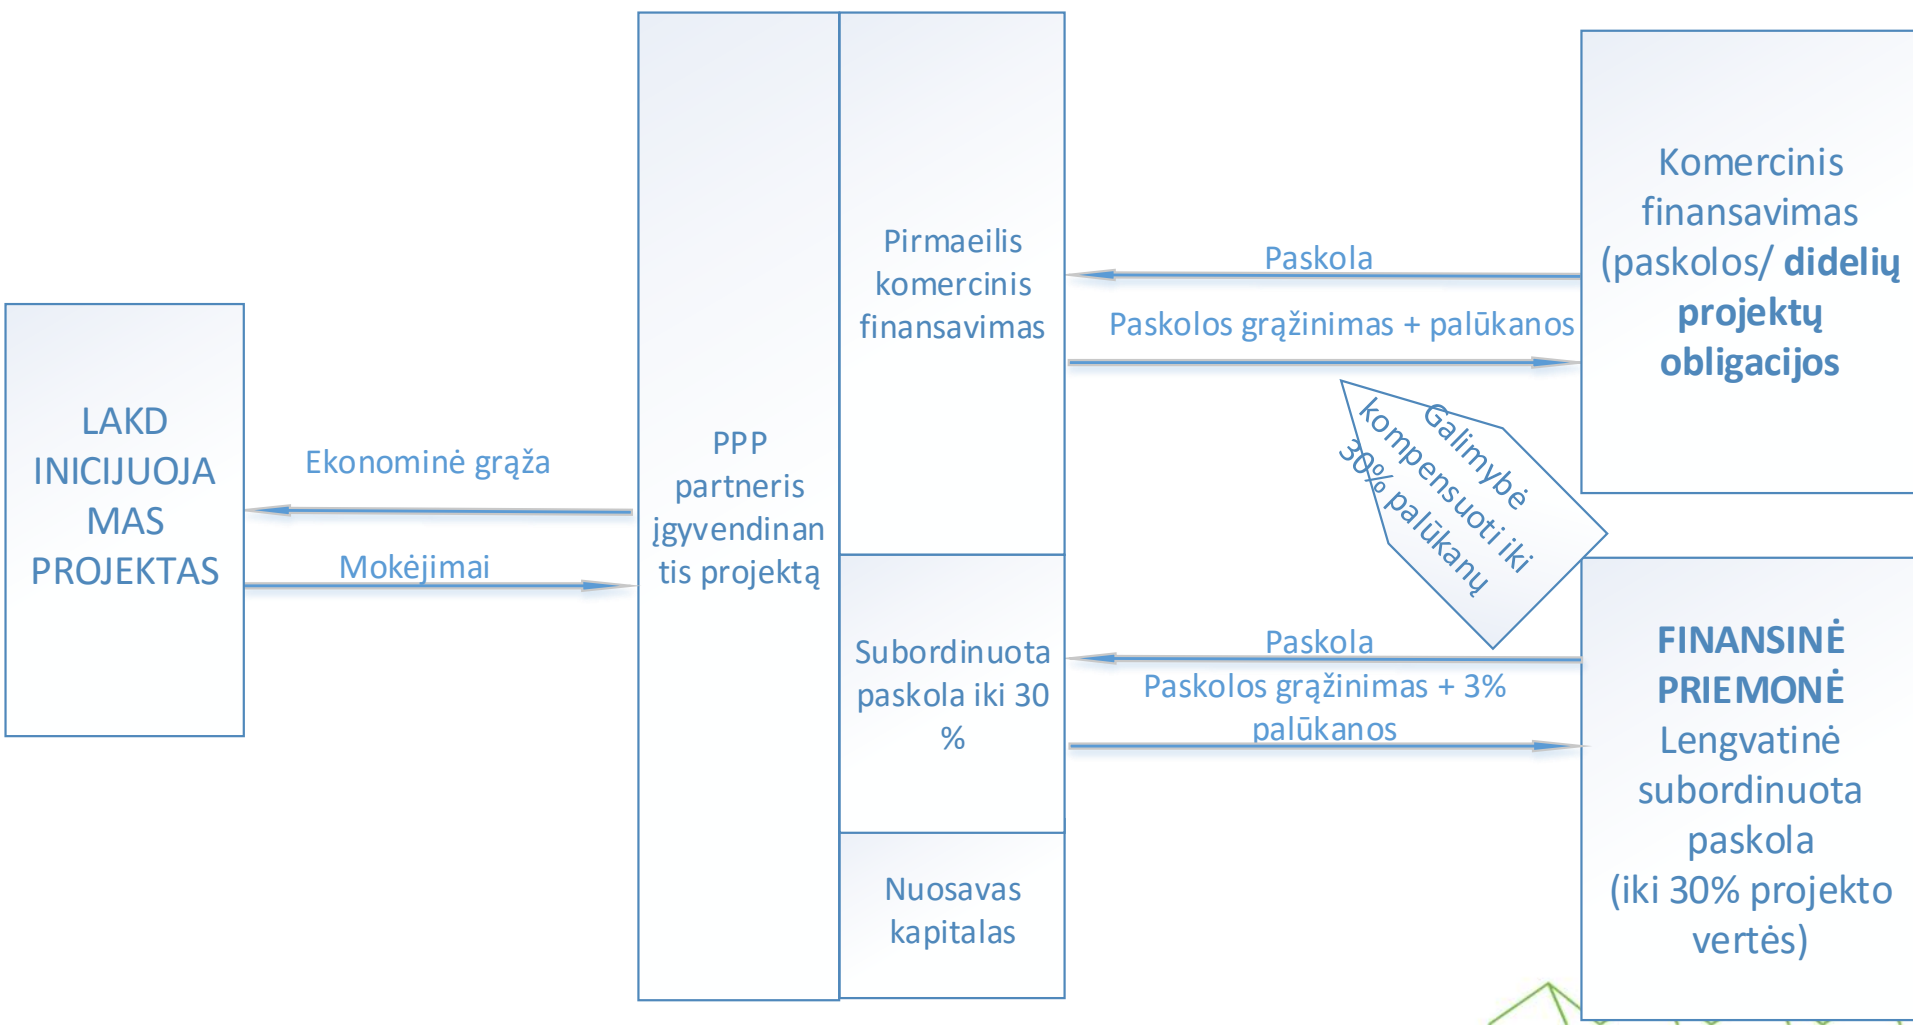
LAKD INICIJUOJAMAS PROJEKTAS

Ekonominė grąža

Mokėjimai

PPP partneris įgyvendinantis projektą

Pirmaeilis komercinis finansavimas

Subordinuota paskola iki 30 %

Nuosavas kapitalas

Paskola

Paskolos grąžinimas + palūkanos

Galimybė kompensuoti iki 30% palūkanų

Paskola

Paskolos grąžinimas + 3% palūkanos

Komercinis finansavimas (paskolos/ **didelių projektų obligacijos**

**FINANSINĖ PRIEMONĖ** Lengvatinė subordinuota paskola (iki 30% projekto vertės)